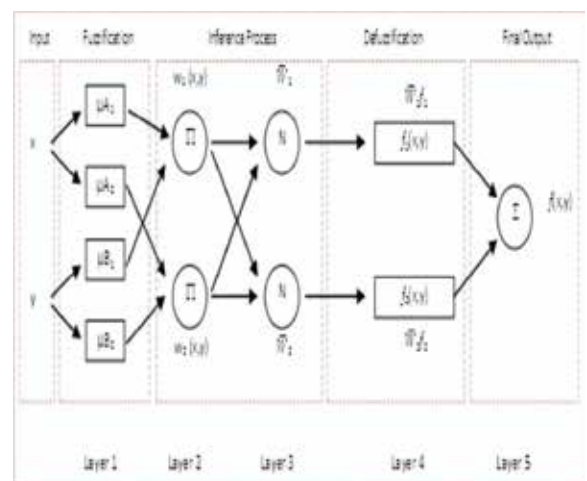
Input

Fuzzification

Inference Process

Defuzzification

Final Output

x

y

$\mu A_1$

$\mu A_2$

$\mu B_1$

$\mu B_2$

$w_1(x,y)$

$\Pi$

$\Pi$

$w_2(x,y)$

$\bar{w}_1$

N

N

$\bar{w}_2$

$\bar{w}_1 f_1$

$f_1(x,y)$

$f_2(x,y)$

$\bar{w}_2 f_2$

$\Sigma$

$f(x,y)$

Layer 1

Layer 2

Layer 3

Layer 4

Layer 5